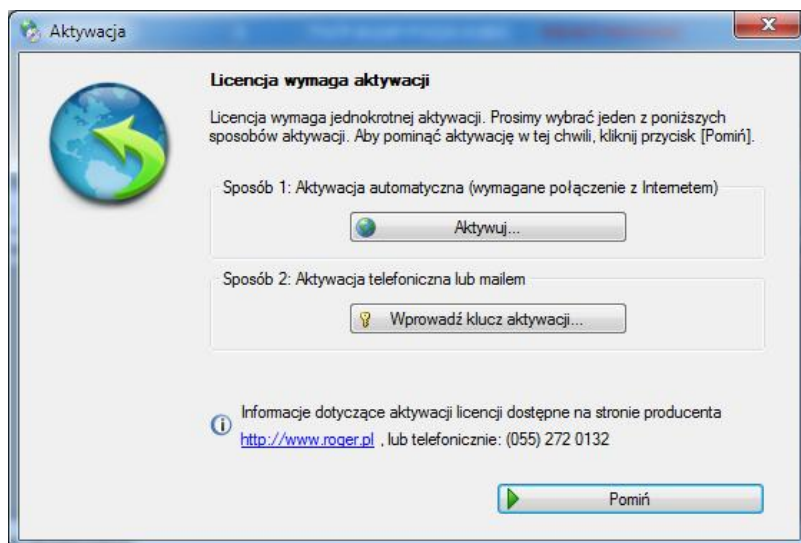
Aktywacja

Licencja wymaga aktywacji

Licencja wymaga jednokrotnej aktywacji. Prosimy wybrać jeden z poniższych sposobów aktywacji. Aby pominąć aktywację w tej chwili, kliknij przycisk [Pomiń].

Sposób 1: Aktywacja automatyczna (wymagane połączenie z Internetem)

Aktywuj...

Sposób 2: Aktywacja telefoniczna lub mailem

Wprowadź klucz aktywacji...

Informacje dotyczące aktywacji licencji dostępne na stronie producenta http://www.roger.pl , lub telefonicznie: (055) 272 0132

Pomiń